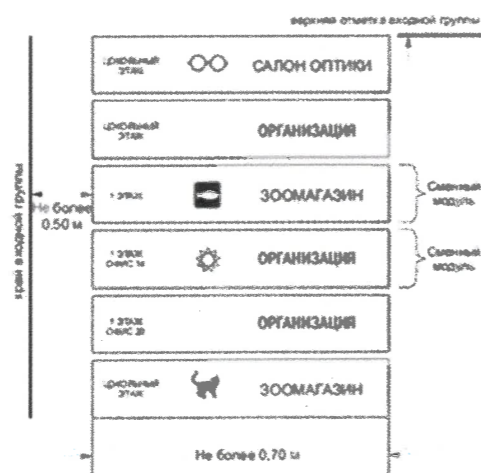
верхняя отметка входной группы

цокольный этаж САЛОН ОПТИКИ

цокольный этаж ОРГАНИЗАЦИЯ

1 этаж ЗООМАГАЗИН

Сменный модуль

Не более 0,50 м

1 этаж офис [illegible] ОРГАНИЗАЦИЯ

Сменный модуль

1 этаж офис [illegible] ОРГАНИЗАЦИЯ

цокольный этаж ЗООМАГАЗИН

Не более 0,70 м

край входной группы